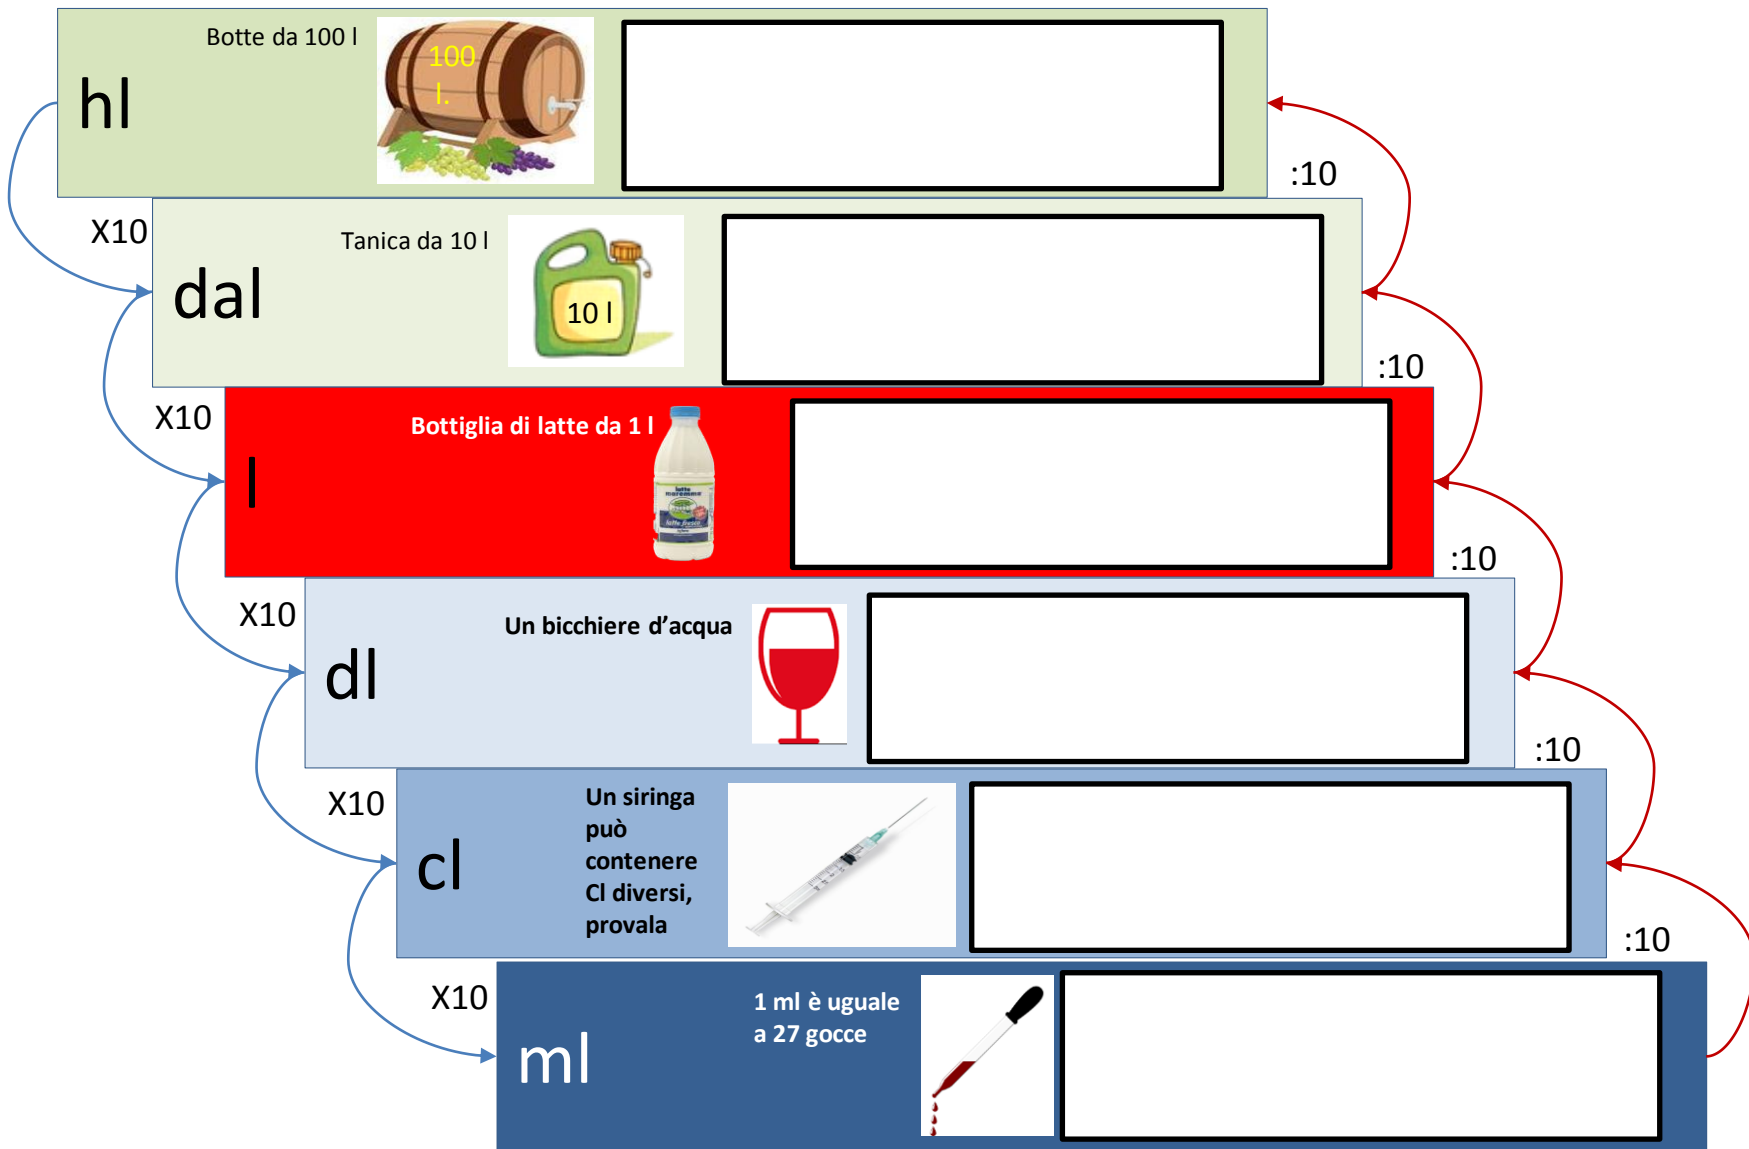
hl

Botte da 100 l

100 l.

:10

X10

dal

Tanica da 10 l

10 l

:10

X10

l

Bottiglia di latte da 1 l

:10

X10

dl

Un bicchiere d'acqua

:10

X10

cl

Un siringa può contenere Cl diversi, provala

:10

X10

ml

1 ml è uguale a 27 gocce